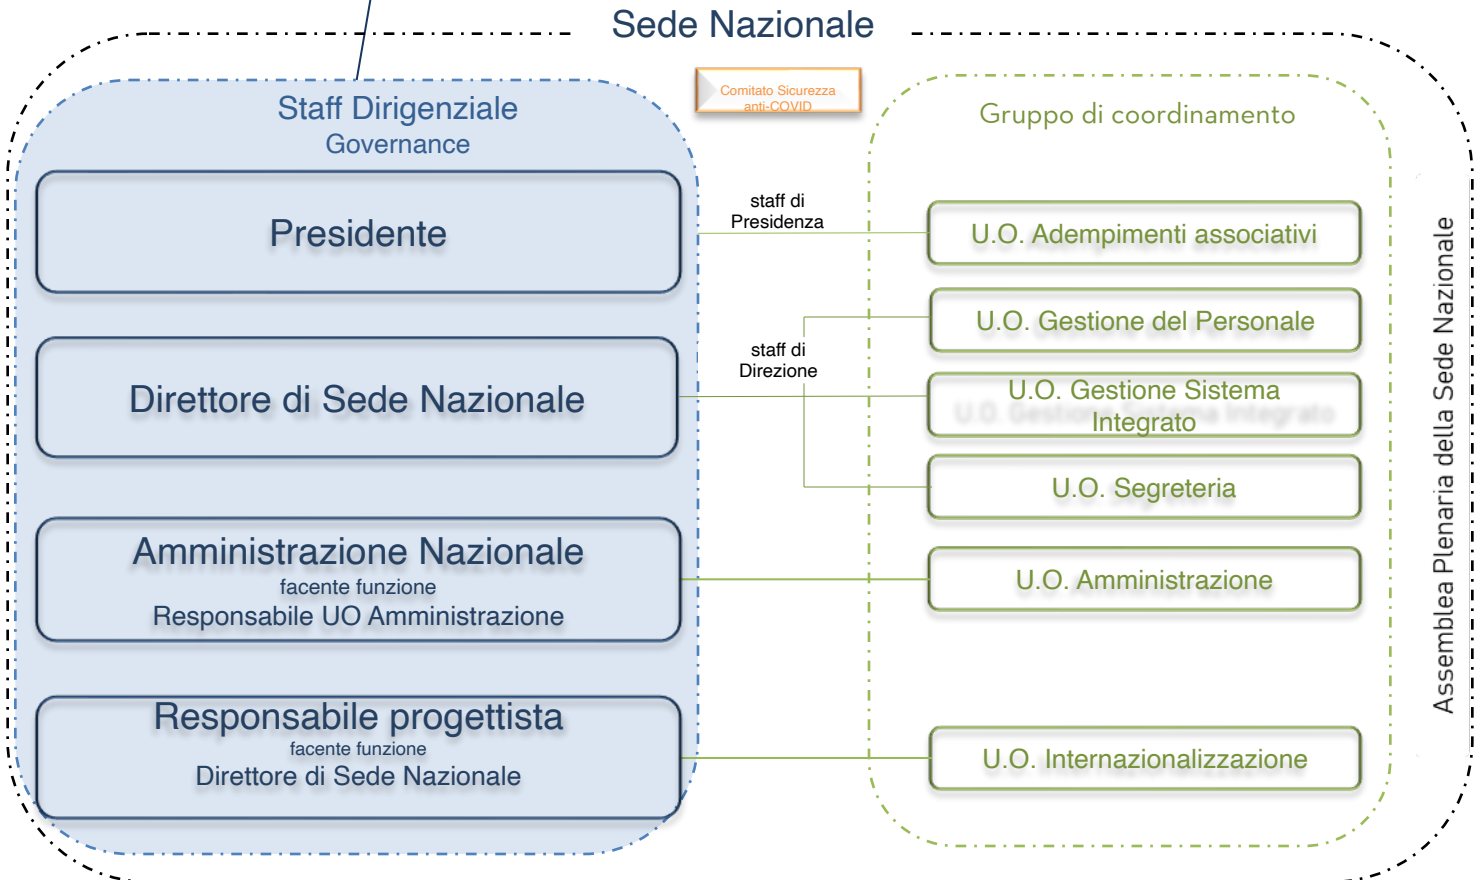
Sede Nazionale

Staff Dirigenziale
Governance

Presidente

Direttore di Sede Nazionale

Amministrazione Nazionale
facente funzione
Responsabile UO Amministrazione

Responsabile progettista
facente funzione
Direttore di Sede Nazionale

Comitato Sicurezza anti-COVID

staff di Presidenza

staff di Direzione

Gruppo di coordinamento

U.O. Adempimenti associativi

U.O. Gestione del Personale

U.O. Gestione Sistema Integrato

U.O. Segreteria

U.O. Amministrazione

U.O. Internazionalizzazione

Assemblea Plenaria della Sede Nazionale